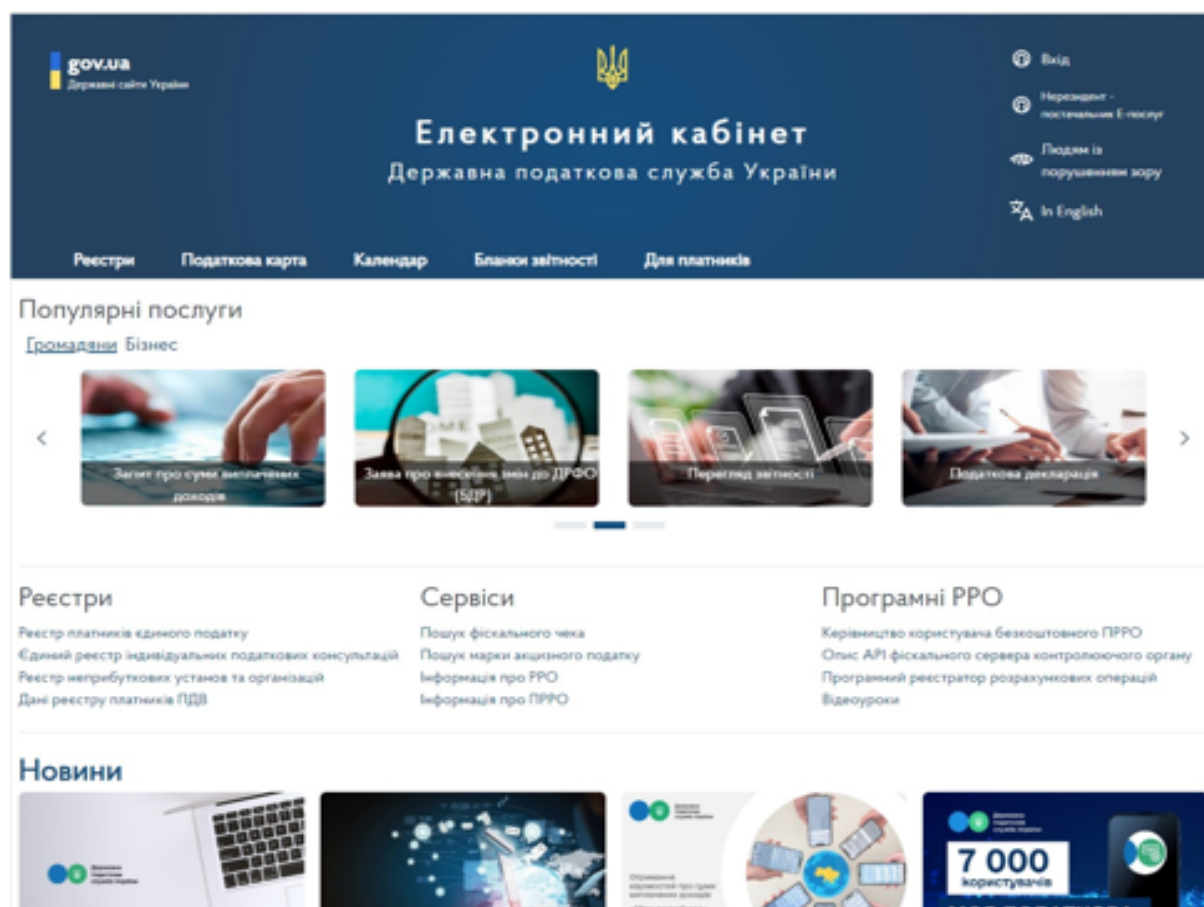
gov.ua
Державні сайти України

Електронний кабінет
Державна податкова служба України

Вхід
Нерезидент - постачальник Е-послуг
Людям із порушенням зору
In English

Реєстри
Податкова карта
Календар
Бланки звітності
Для платників

Популярні послуги
Громадяни Бізнес

Запит про суми виплачених доходів
Заява про внесення змін до ДРФО (ЄДР)
Перегляд звітності
Податкова декларація

Реєстри
Реєстр платників єдиного податку
Єдиний реєстр індивідуальних податкових консультацій
Реєстр неприбуткових установ та організацій
Дані реєстру платників ПДВ

Сервіси
Пошук фіскального чека
Пошук марки акцизного податку
Інформація про РРО
Інформація про ПРРО

Програмні РРО
Керівництво користувача безкоштовного ПРРО
Опис АРІ фіскального сервера контролюючого органу
Програмний реєстратор розрахункових операцій
Відеоуроки

Новини
Державна податкова служба України
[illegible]
7 000
користувачів
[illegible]